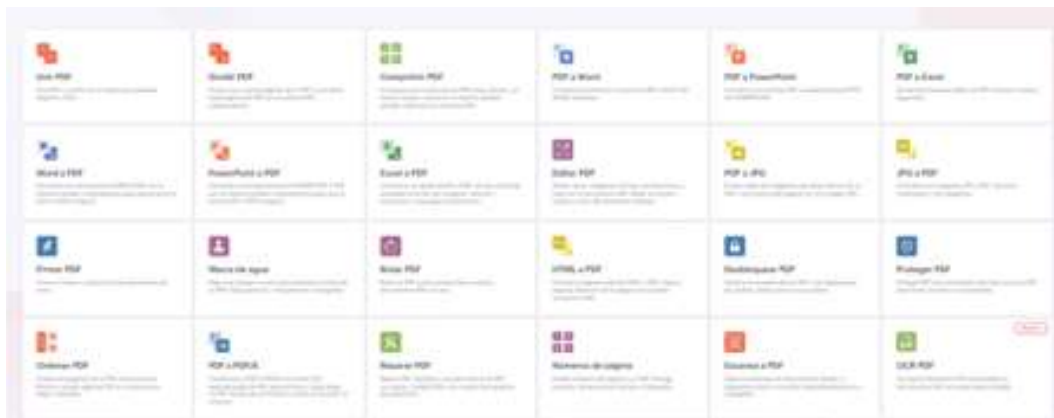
Unir PDF
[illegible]

Dividir PDF
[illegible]

Comprimir PDF
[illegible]

PDF a Word
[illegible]

PDF a PowerPoint
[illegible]

PDF a Excel
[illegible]

Word a PDF
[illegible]

PowerPoint a PDF
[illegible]

Excel a PDF
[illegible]

Editar PDF
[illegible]

PDF a JPG
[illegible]

JPG a PDF
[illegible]

Firmar PDF
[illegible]

Marca de agua
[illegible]

Rotar PDF
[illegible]

HTML a PDF
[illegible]

Desbloquear PDF
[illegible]

Proteger PDF
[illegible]

Ordenar PDF
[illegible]

PDF a PDF/A
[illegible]

Reparar PDF
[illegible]

Números de página
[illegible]

Escanear a PDF
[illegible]

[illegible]

OCR PDF
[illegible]